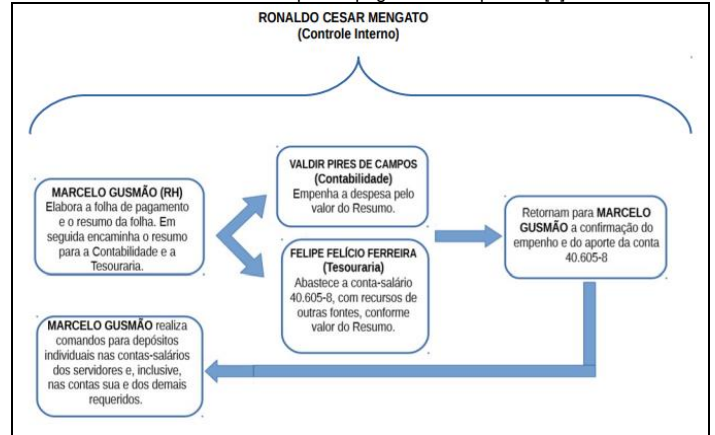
RONALDO CESAR MENGATO
(Controle Interno)

MARCELO GUSMÃO (RH)
Elabora a folha de pagamento e o resumo da folha. Em seguida encaminha o resumo para a Contabilidade e a Tesouraria.

VALDIR PIRES DE CAMPOS
(Contabilidade)
Empenha a despesa pelo valor do Resumo.

FELIPE FELÍCIO FERREIRA
(Tesouraria)
Abastece a conta-salário 40.605-8, com recursos de outras fontes, conforme valor do Resumo.

Retornam para MARCELO GUSMÃO a confirmação do empenho e do aporte da conta 40.605-8

MARCELO GUSMÃO realiza comandos para depósitos individuais nas contas-salários dos servidores e, inclusive, nas contas sua e dos demais requeridos.